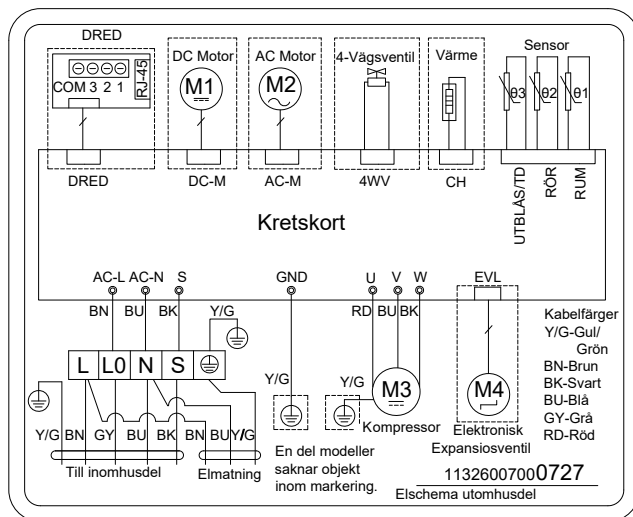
DRED
COM 3 2 1
RJ-45
DC Motor
M1
AC Motor
M2
4-Vägsventil
Värme
Sensor
θ3 θ2 θ1
DRED
DC-M
AC-M
4WV
CH
UTBLÅS/TD
RÖR
RUM
Kretskort
AC-L AC-N S
GND
U V W
EVL
BN BU BK
Y/G
RD BU BK
Kabelfärger
Y/G-Gul/Grön
BN-Brun
BK-Svart
BU-Blå
GY-Grå
RD-Röd
L L0 N S
Y/G
Y/G
M3
M4
Kompressor
Elektronisk Expansiosventil
Y/G BN GY BU BK BN BU Y/G
Till inomhusdel
Elmatning
En del modeller saknar objekt inom markering.
11326007000727
Elschema utomhusdel